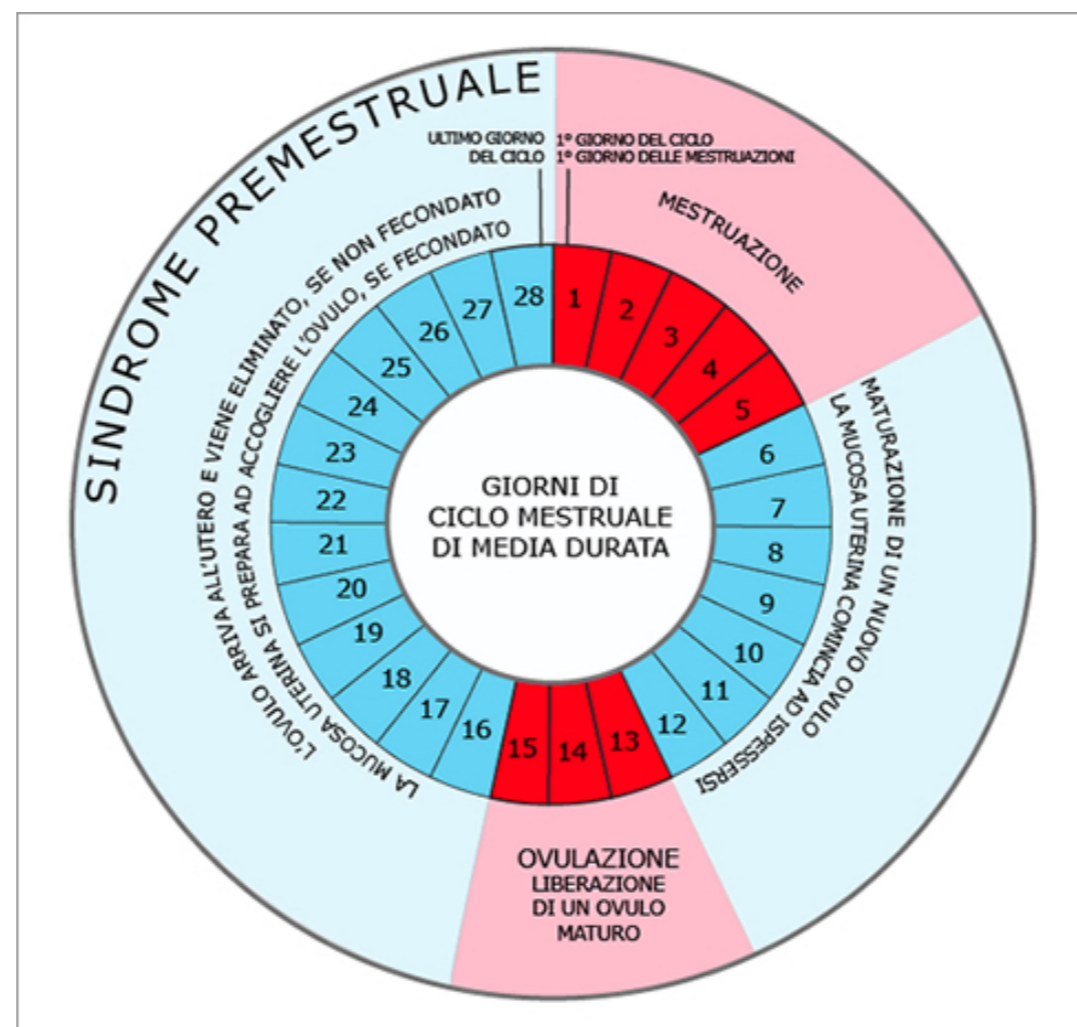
SINDROME PREMESTRUALE

ULTIMO GIORNO DEL CICLO

1° GIORNO DEL CICLO
1° GIORNO DELLE MESTRUAZIONI

MESTRUAZIONE

L'OVULO ARRIVA ALL'UTERO E VIENE ELIMINATO, SE NON FECONDATO

LA MUCOSA UTERINA SI PREPARA AD ACCOGLIERE L'OVULO, SE FECONDATO

MATURAZIONE DI UN NUOVO OVULO

LA MUCOSA UTERINA COMINCIA AD ISPESSIRSI

1 2 3 4 5 6 7 8 9 10 11 12 13 14 15 16 17 18 19 20 21 22 23 24 25 26 27 28

GIORNI DI CICLO MESTRUALE DI MEDIA DURATA

OVULAZIONE
LIBERAZIONE DI UN OVULO MATURO